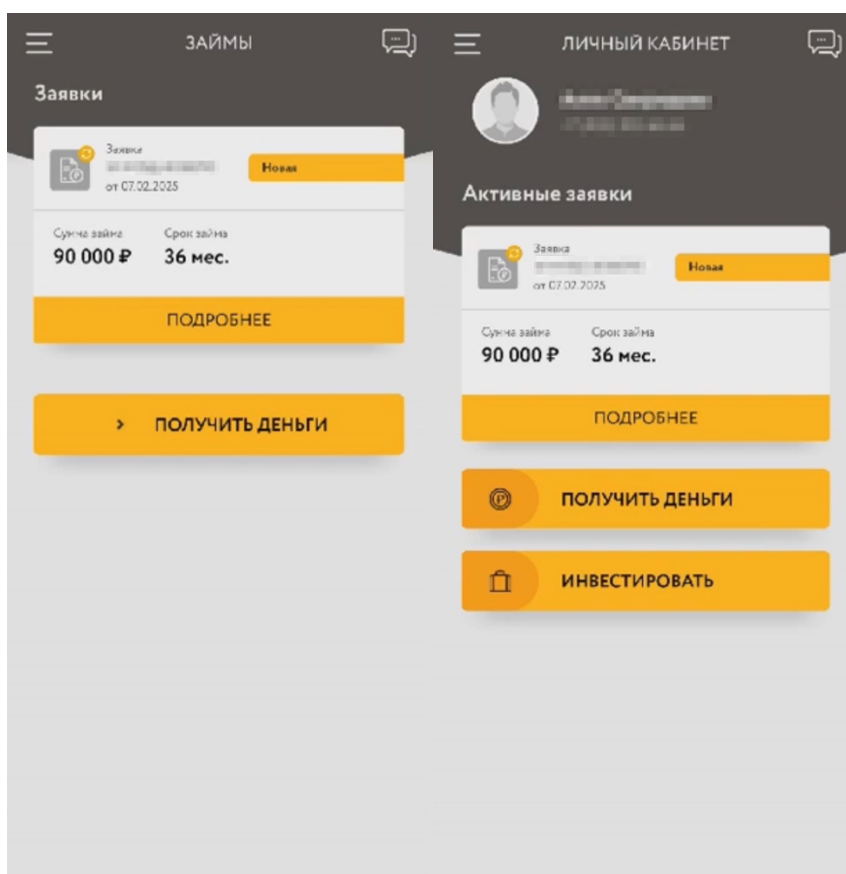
ЗАЙМЫ

Заявки

Заявка
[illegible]
от 07.02.2025

Новая

Сумма займа
90 000 ₽

Срок займа
36 мес.

ПОДРОБНЕЕ

› ПОЛУЧИТЬ ДЕНЬГИ

ЛИЧНЫЙ КАБИНЕТ

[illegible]
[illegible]

Активные заявки

Заявка
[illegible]
от 07.02.2025

Новая

Сумма займа
90 000 ₽

Срок займа
36 мес.

ПОДРОБНЕЕ

ПОЛУЧИТЬ ДЕНЬГИ

ИНВЕСТИРОВАТЬ